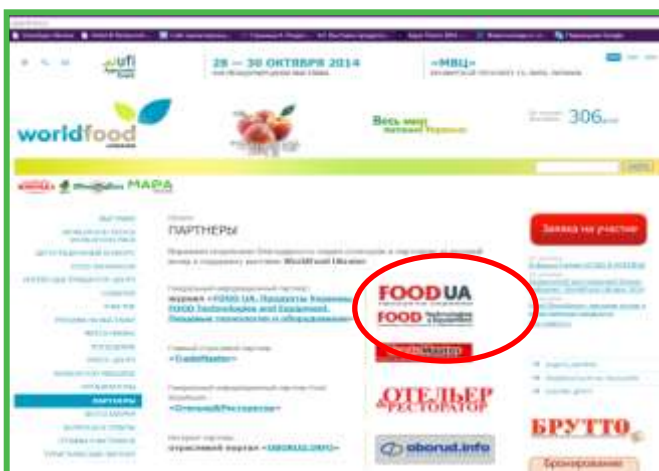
28 — 30 ОКТЯБРЯ 2014
«МВЦ»
ufi
worldfood
Весь мир питания Украины
306
МАРА
ПАРТНЕРЫ
Заявка на участие
журнал «FOOD UA. Продукты Украины», FOOD Technologies and Equipment. Пищевые технологии и оборудование»
«TradeMaster»
«Отельер&Ресторатор»
FOOD UA
FOOD Technologies & Equipment
ОТЕЛЬЕР РЕСТОРАТОР
oborud.info
БРУТТО
ПАРТНЕРЫ
Бронирование